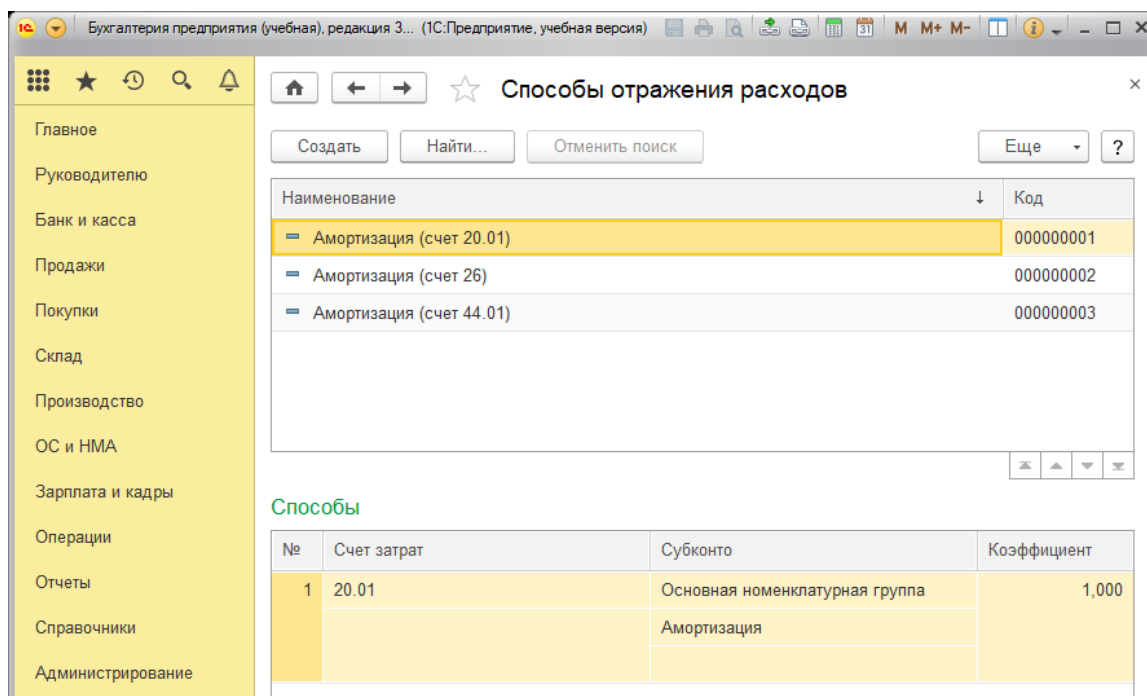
Бухгалтерия предприятия (учебная), редакция 3... (1С:Предприятие, учебная версия) M M+ M-

Главное
Руководителю
Банк и касса
Продажи
Покупки
Склад
Производство
ОС и НМА
Зарплата и кадры
Операции
Отчеты
Справочники
Администрирование

Способы отражения расходов

Создать | Найти... | Отменить поиск | Еще | ?

| Наименование | Код |
|---|---|
| Амортизация (счет 20.01) | 000000001 |
| Амортизация (счет 26) | 000000002 |
| Амортизация (счет 44.01) | 000000003 |

Способы

| № | Счет затрат | Субконто | Коэффициент |
|---|---|---|---|
| 1 | 20.01 | Основная номенклатурная группа | 1,000 |
| | | Амортизация | |